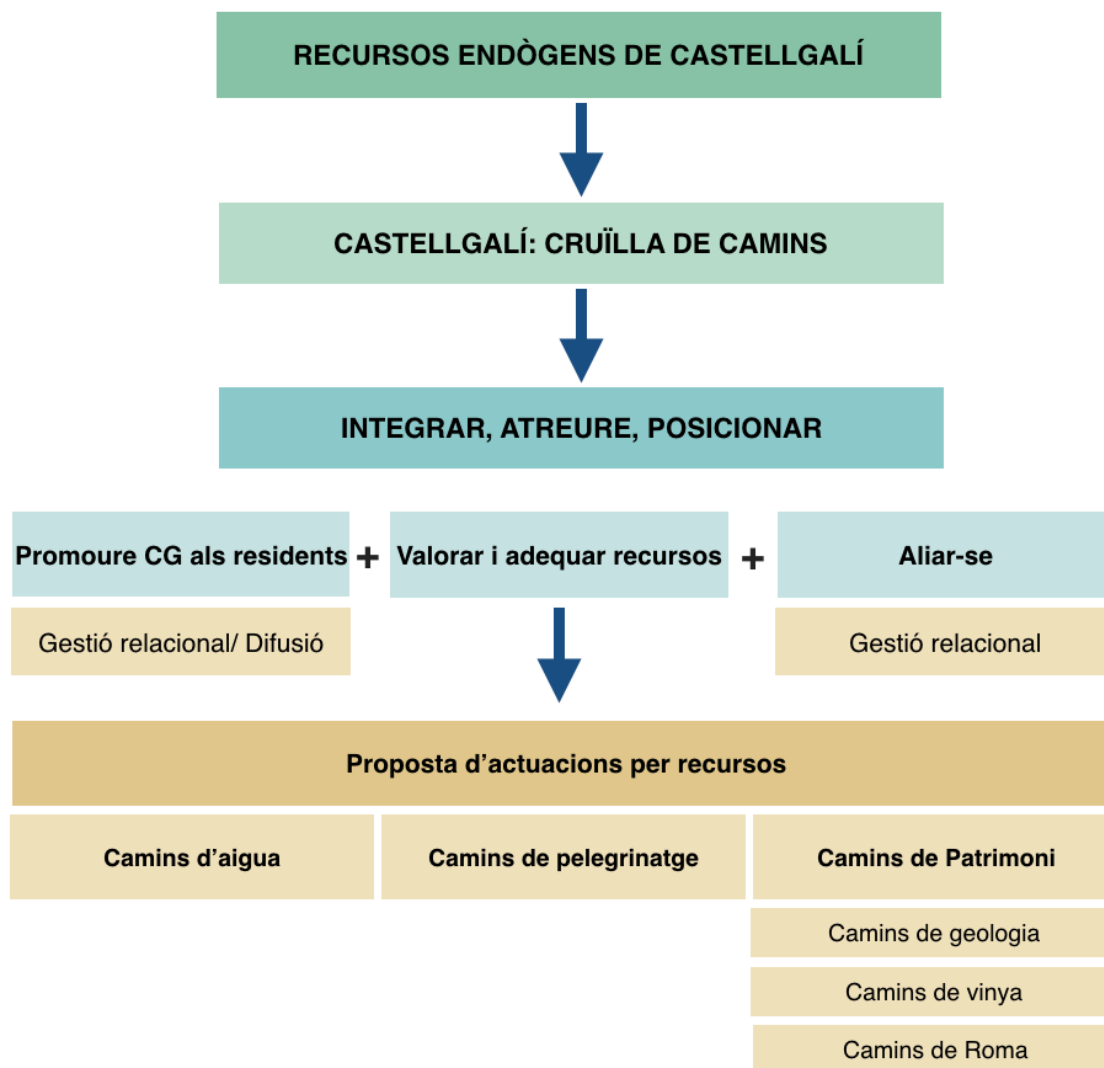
RECURSOS ENDÒGENS DE CASTELLGALÍ

CASTELLGALÍ: CRUÏLLA DE CAMINS

INTEGRAR, ATREURE, POSICIONAR

Promoure CG als residents + Valorar i adequar recursos + Aliar-se

Gestió relacional/ Difusió

Gestió relacional

Proposta d’actuacions per recursos

Camins d’aigua

Camins de pelegrinatge

Camins de Patrimoni

Camins de geologia

Camins de vinya

Camins de Roma